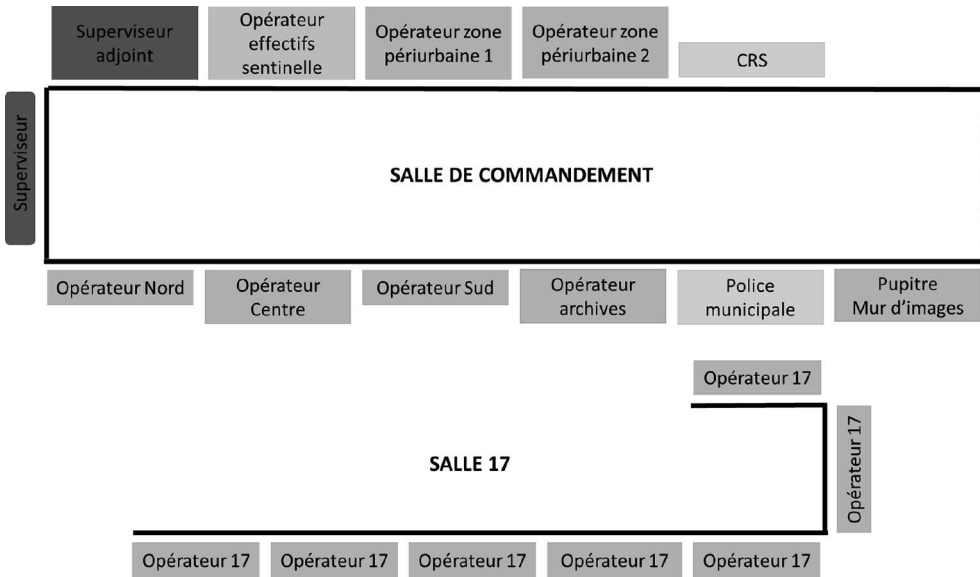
Superviseur adjoint

Opérateur effectifs sentinelle

Opérateur zone périurbaine 1

Opérateur zone périurbaine 2

CRS

Superviseur

SALLE DE COMMANDEMENT

Opérateur Nord

Opérateur Centre

Opérateur Sud

Opérateur archives

Police municipale

Pupitre Mur d'images

Opérateur 17

Opérateur 17

SALLE 17

Opérateur 17

Opérateur 17

Opérateur 17

Opérateur 17

Opérateur 17